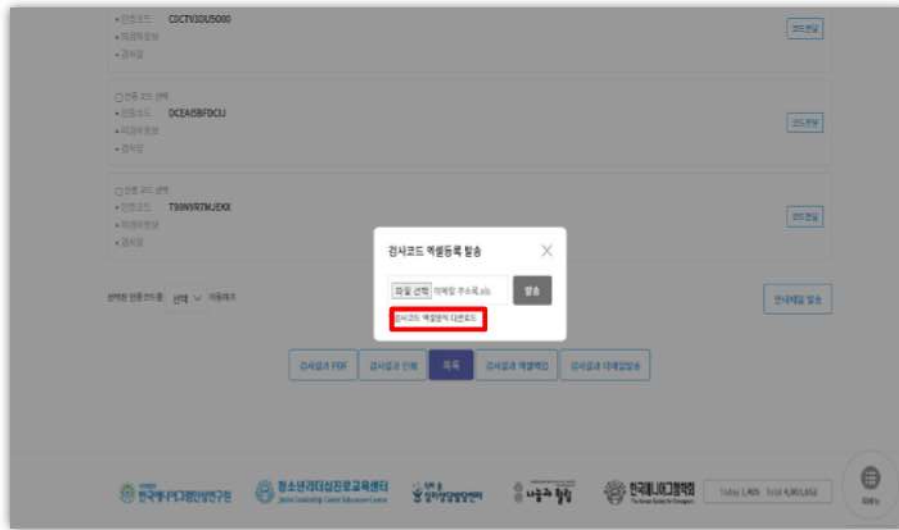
• 인증코드 CDCTVSDU5000
• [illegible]
• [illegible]
코드전달

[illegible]
• 인증코드 DCEA5BFDCLJ
• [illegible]
• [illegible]
코드전달

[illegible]
• 인증코드 T99WVR7MJEKX
• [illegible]
• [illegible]
코드전달

검사코드 엑셀등록 발송

파일 선택 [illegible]
발송
검사코드 엑셀양식 다운로드

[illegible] 선택 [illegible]
안내메일 발송

검사결과 PDF 검사결과 인쇄 목록 검사결과 엑셀백업 검사결과 이메일발송

한국에니어그램인성연구원 청소년리더십진로교육센터 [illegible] 나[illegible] 한국에니어그램학회
Today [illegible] Total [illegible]
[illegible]